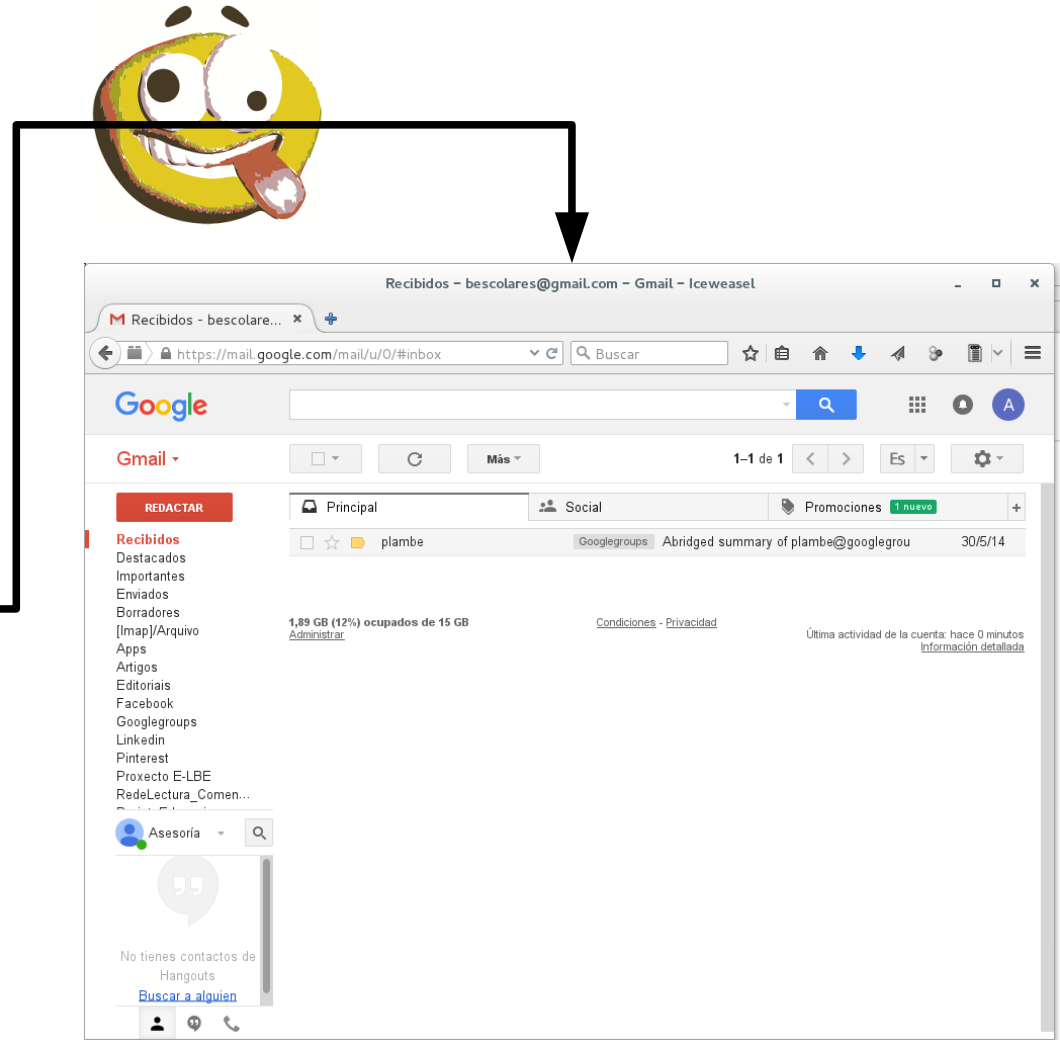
Recibidos - bescolares@gmail.com - Gmail - Iceweasel

Recibidos - bescolare...

https://mail.google.com/mail/u/0/#inbox

Buscar

Google

A

Gmail

Más

1–1 de 1

Es

REDACTAR

Principal

Social

Promociones 1 nuevo

Recibidos
Destacados
Importantes
Enviados
Borradores
[Imap]/Arquivo
Apps
Artigos
Editoriais
Facebook
Googlegroups
Linkedin
Pinterest
Proxecto E-LBE
RedeLectura_Comen...

plambe Googlegroups Abridged summary of plambe@googlegrou 30/5/14

1,89 GB (12%) ocupados de 15 GB
Administrar

Condiciones - Privacidad

Última actividad de la cuenta: hace 0 minutos
Información detallada

Asesoría

No tienes contactos de Hangouts
Buscar a alguien